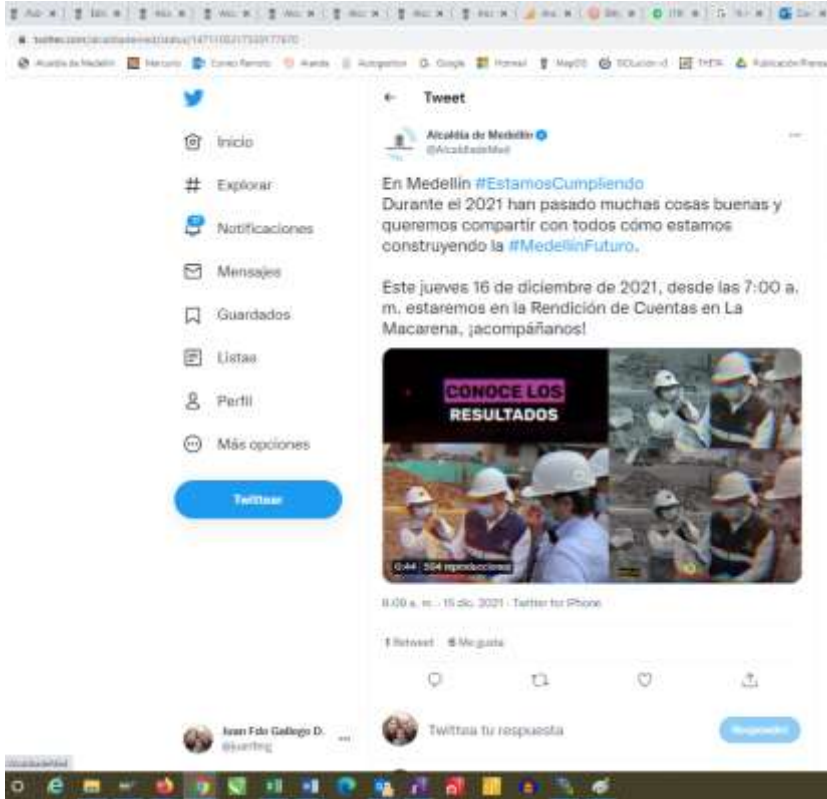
Inicio
Explorar
Notificaciones
Mensajes
Guardados
Listas
Perfil
Más opciones
Twittear

Juan Fdo Gallego D.
@juanfing

Tweet

Alcaldía de Medellín
@AlcaldiadeMed

En Medellín #EstamosCumpliendo
Durante el 2021 han pasado muchas cosas buenas y queremos compartir con todos cómo estamos construyendo la #MedellínFuturo.

Este jueves 16 de diciembre de 2021, desde las 7:00 a. m. estaremos en la Rendición de Cuentas en La Macarena, ¡acompáñanos!

CONOCE LOS RESULTADOS

0:44 · 504 reproducciones

8:00 a. m. · 15 dic. 2021 · Twitter for iPhone

1 Retweet 6 Me gusta

Twittea tu respuesta

Responder